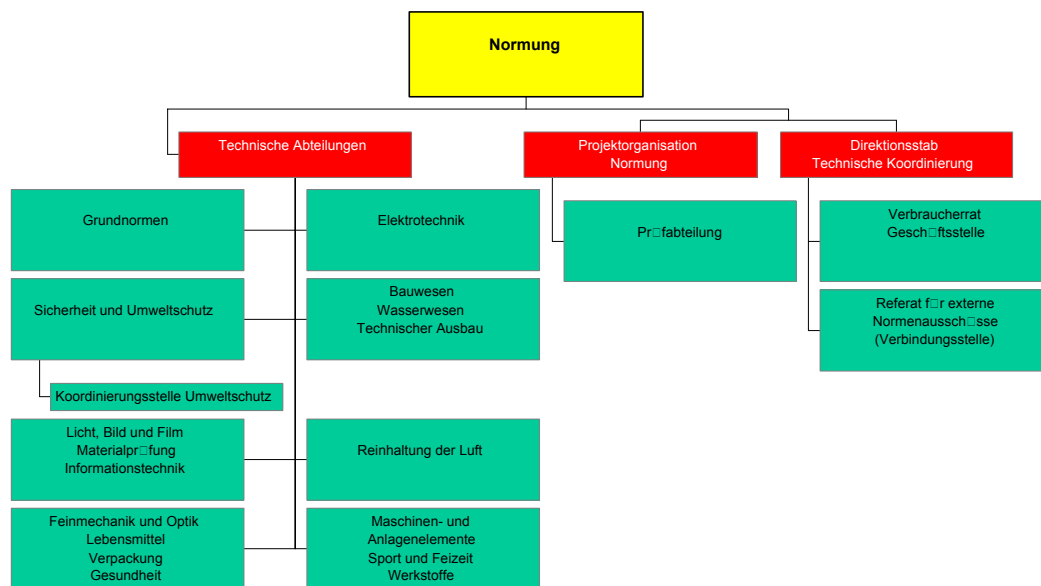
Normung

Technische Abteilungen

Projektorganisation
Normung

Direktionsstab
Technische Koordinierung

Grundnormen

Elektrotechnik

Sicherheit und Umweltschutz

Bauwesen
Wasserwesen
Technischer Ausbau

Koordinierungsstelle Umweltschutz

Licht, Bild und Film
Materialpr□fung
Informationstechnik

Reinhaltung der Luft

Feinmechanik und Optik
Lebensmittel
Verpackung
Gesundheit

Maschinen- und
Anlagenelemente
Sport und Feizeit
Werkstoffe

Pr□fabteilung

Verbraucherrat
Gesch□ftsstelle

Referat f□r externe
Normenaussch□sse
(Verbindungsstelle)